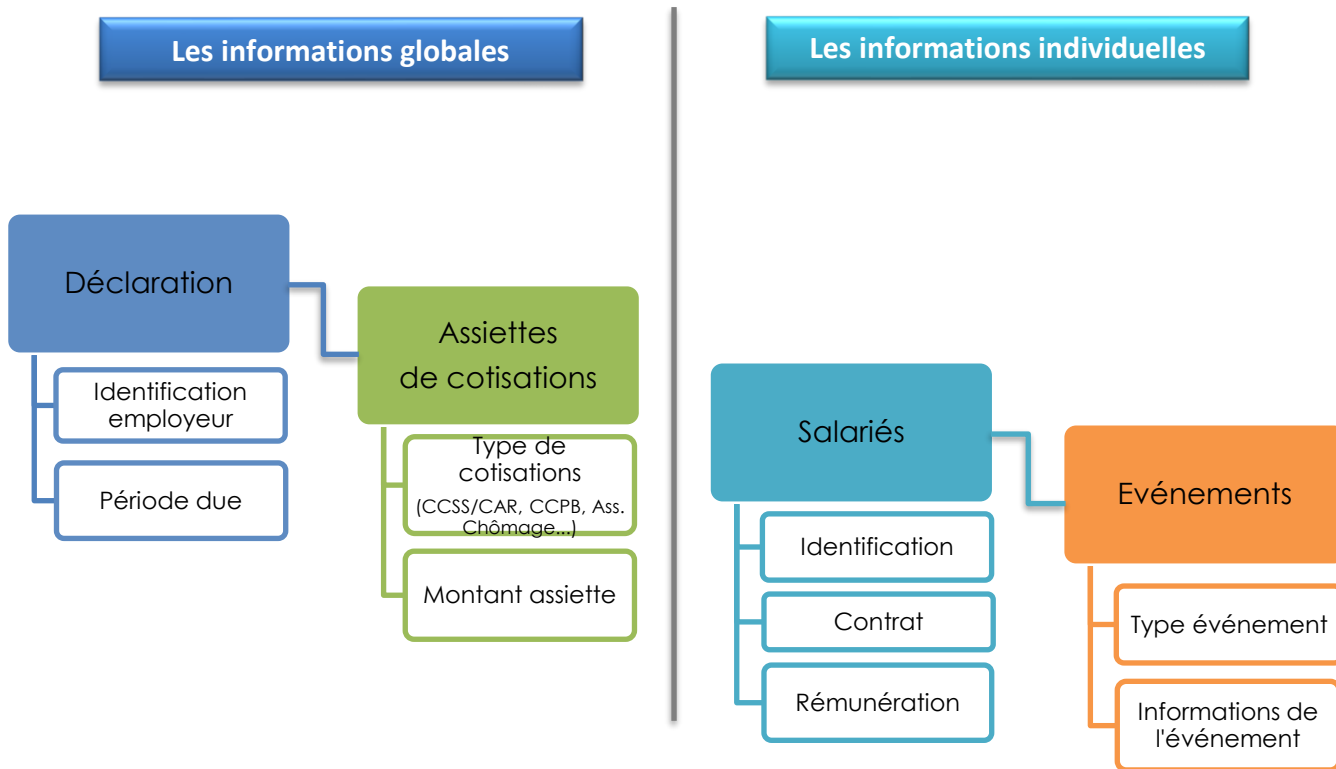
Les informations globales

Déclaration

Identification employeur

Période due

Assiettes de cotisations

Type de cotisations (CCSS/CAR, CCPB, Ass. Chômage...)

Montant assiette

Les informations individuelles

Salariés

Identification

Contrat

Rémunération

Evénements

Type événement

Informations de l'événement